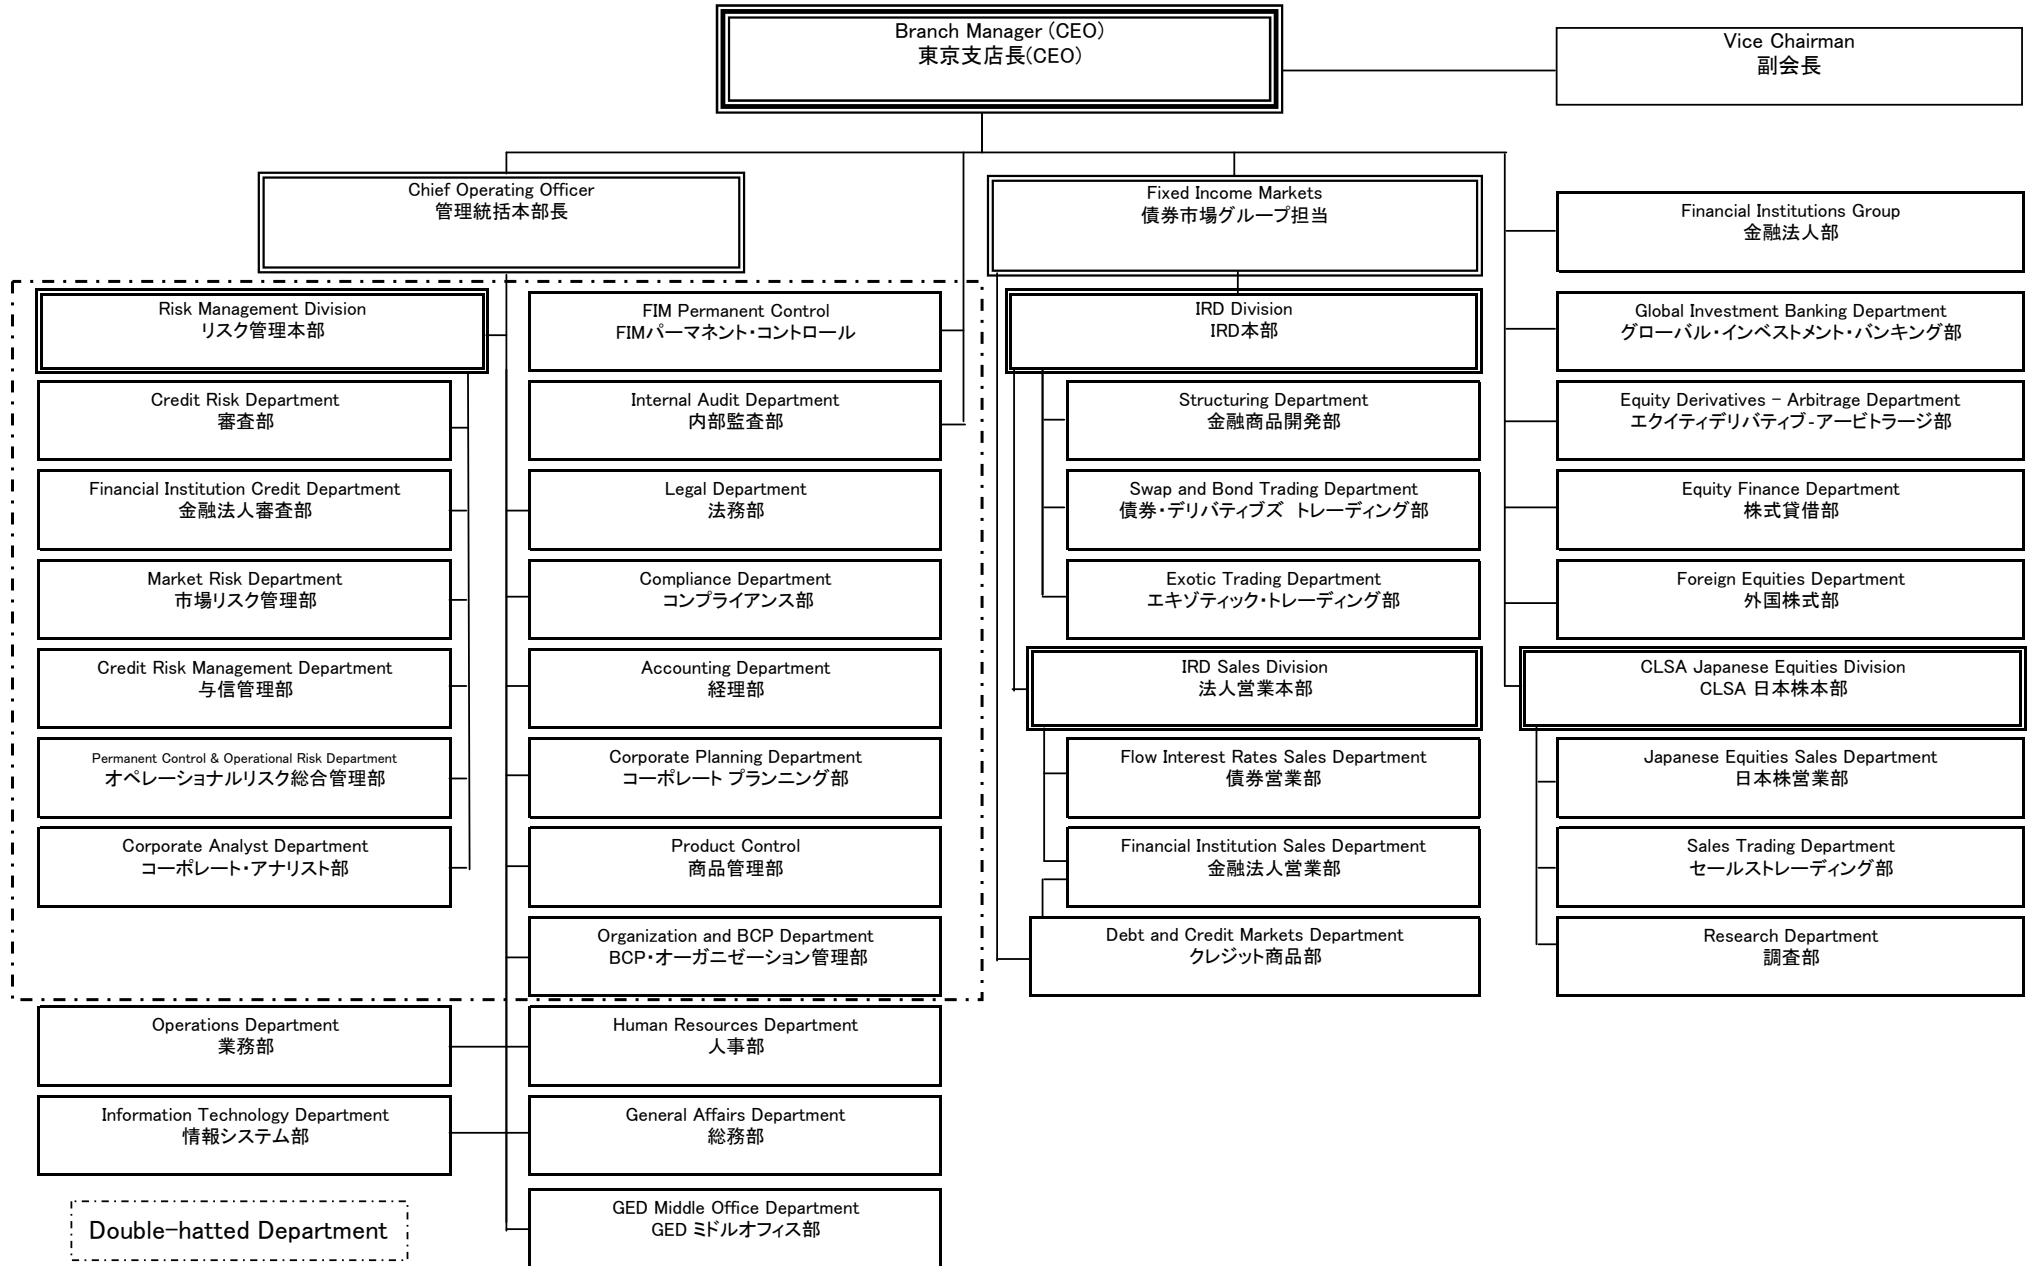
Branch Manager (CEO)
東京支店長(CEO)

Vice Chairman
副会長

Chief Operating Officer
管理統括本部長

Fixed Income Markets
債券市場グループ担当

Financial Institutions Group
金融法人部

Risk Management Division
リスク管理本部

FIM Permanent Control
FIMパーマネント・コントロール

IRD Division
IRD本部

Global Investment Banking Department
グローバル・インベストメント・バンキング部

Credit Risk Department
審査部

Internal Audit Department
内部監査部

Structuring Department
金融商品開発部

Equity Derivatives – Arbitrage Department
エクイティデリバティブ-アービトラージ部

Financial Institution Credit Department
金融法人審査部

Legal Department
法務部

Swap and Bond Trading Department
債券・デリバティブズ トレーディング部

Equity Finance Department
株式貸借部

Market Risk Department
市場リスク管理部

Compliance Department
コンプライアンス部

Exotic Trading Department
エキゾティック・トレーディング部

Foreign Equities Department
外国株式部

Credit Risk Management Department
与信管理部

Accounting Department
経理部

IRD Sales Division
法人営業本部

CLSA Japanese Equities Division
CLSA 日本株本部

Permanent Control & Operational Risk Department
オペレーショナルリスク総合管理部

Corporate Planning Department
コーポレート プランニング部

Flow Interest Rates Sales Department
債券営業部

Japanese Equities Sales Department
日本株営業部

Corporate Analyst Department
コーポレート・アナリスト部

Product Control
商品管理部

Financial Institution Sales Department
金融法人営業部

Sales Trading Department
セールストレーディング部

Organization and BCP Department
BCP・オーガニゼーション管理部

Debt and Credit Markets Department
クレジット商品部

Research Department
調査部

Operations Department
業務部

Human Resources Department
人事部

Information Technology Department
情報システム部

General Affairs Department
総務部

Double-hatted Department

GED Middle Office Department
GED ミドルオフィス部